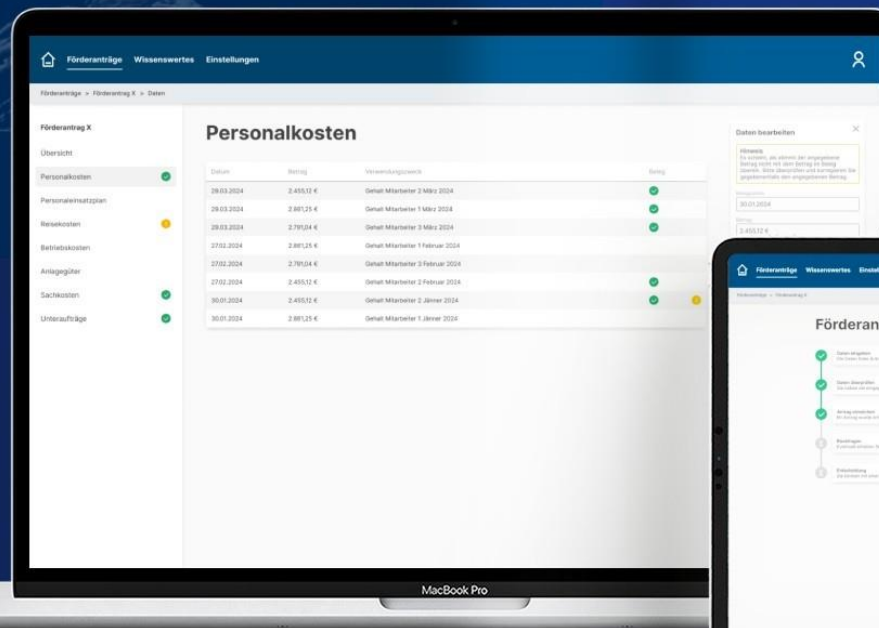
Förderanträge Wissenswertes Einstellungen

Förderanträge > Förderantrag X > Daten

Förderantrag X

Übersicht

Personalkosten

Personaleinsatzplan

Reisekosten

Betriebskosten

Anlagegüter

Sachkosten

Unteraufträge

Personalkosten

| Datum | Betrag | Verwendungszweck | Beleg |
|---|---|---|---|
| 29.03.2024 | 2.455,12 € | Gehalt Mitarbeiter 2 März 2024 | |
| 29.03.2024 | 2.881,25 € | Gehalt Mitarbeiter 1 März 2024 | |
| 29.03.2024 | 2.791,04 € | Gehalt Mitarbeiter 3 März 2024 | |
| 27.02.2024 | 2.881,25 € | Gehalt Mitarbeiter 1 Februar 2024 | |
| 27.02.2024 | 2.791,04 € | Gehalt Mitarbeiter 3 Februar 2024 | |
| 27.02.2024 | 2.455,12 € | Gehalt Mitarbeiter 2 Februar 2024 | |
| 30.01.2024 | 2.455,12 € | Gehalt Mitarbeiter 2 Jänner 2024 | |
| 30.01.2024 | 2.881,25 € | Gehalt Mitarbeiter 1 Jänner 2024 | |

Daten bearbeiten

Hinweis
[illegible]

30.01.2024

2.455,12 €

MacBook Pro

Förderanträge Wissenswertes Einstel

Förderan

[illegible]